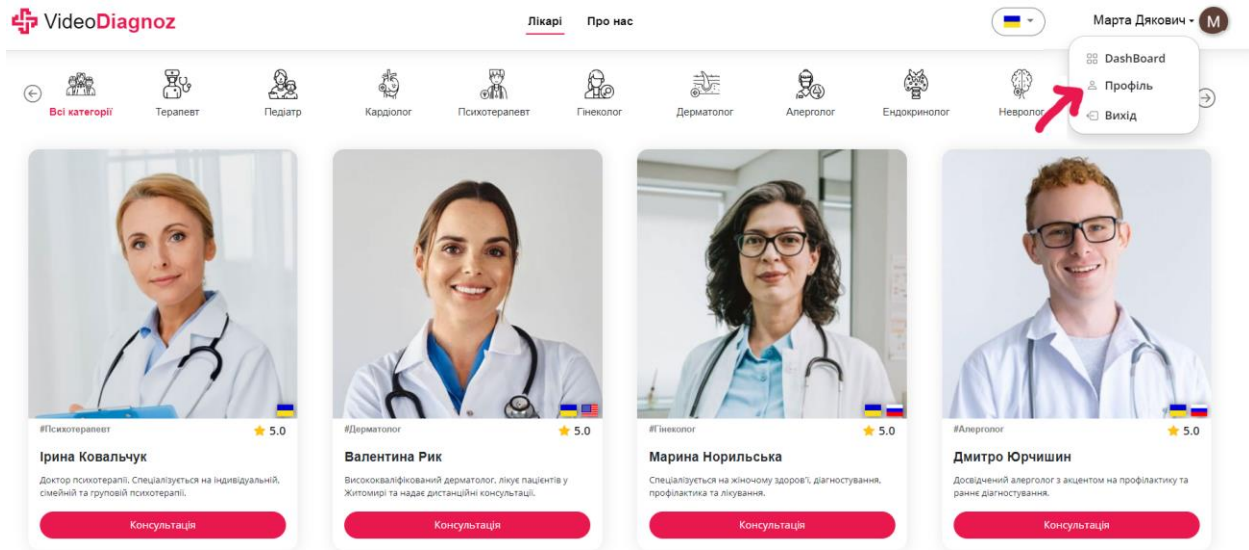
VideoDiagnoz

Лікарі Про нас

Марта Дякович M

DashBoard
Профіль
Вихід

Всі категорії Терапевт Педіатр Кардіолог Психотерапевт Гінеколог Дерматолог Алерголог Ендокринолог Невролог

#Психотерапевт 5.0
Ірина Ковальчук
Доктор психотерапії. Спеціалізується на індивідуальній, сімейній та груповій психотерапії.
Консультація

#Дерматолог 5.0
Валентина Рик
Висококваліфікований дерматолог, лікує пацієнтів у Житомирі та надає дистанційні консультації.
Консультація

#Гінеколог 5.0
Марина Норильська
Спеціалізується на жіночому здоров'ї, діагностування, профілактика та лікування.
Консультація

#Алерголог 5.0
Дмитро Юрчишин
Досвідчений алерголог з акцентом на профілактику та раннє діагностування.
Консультація